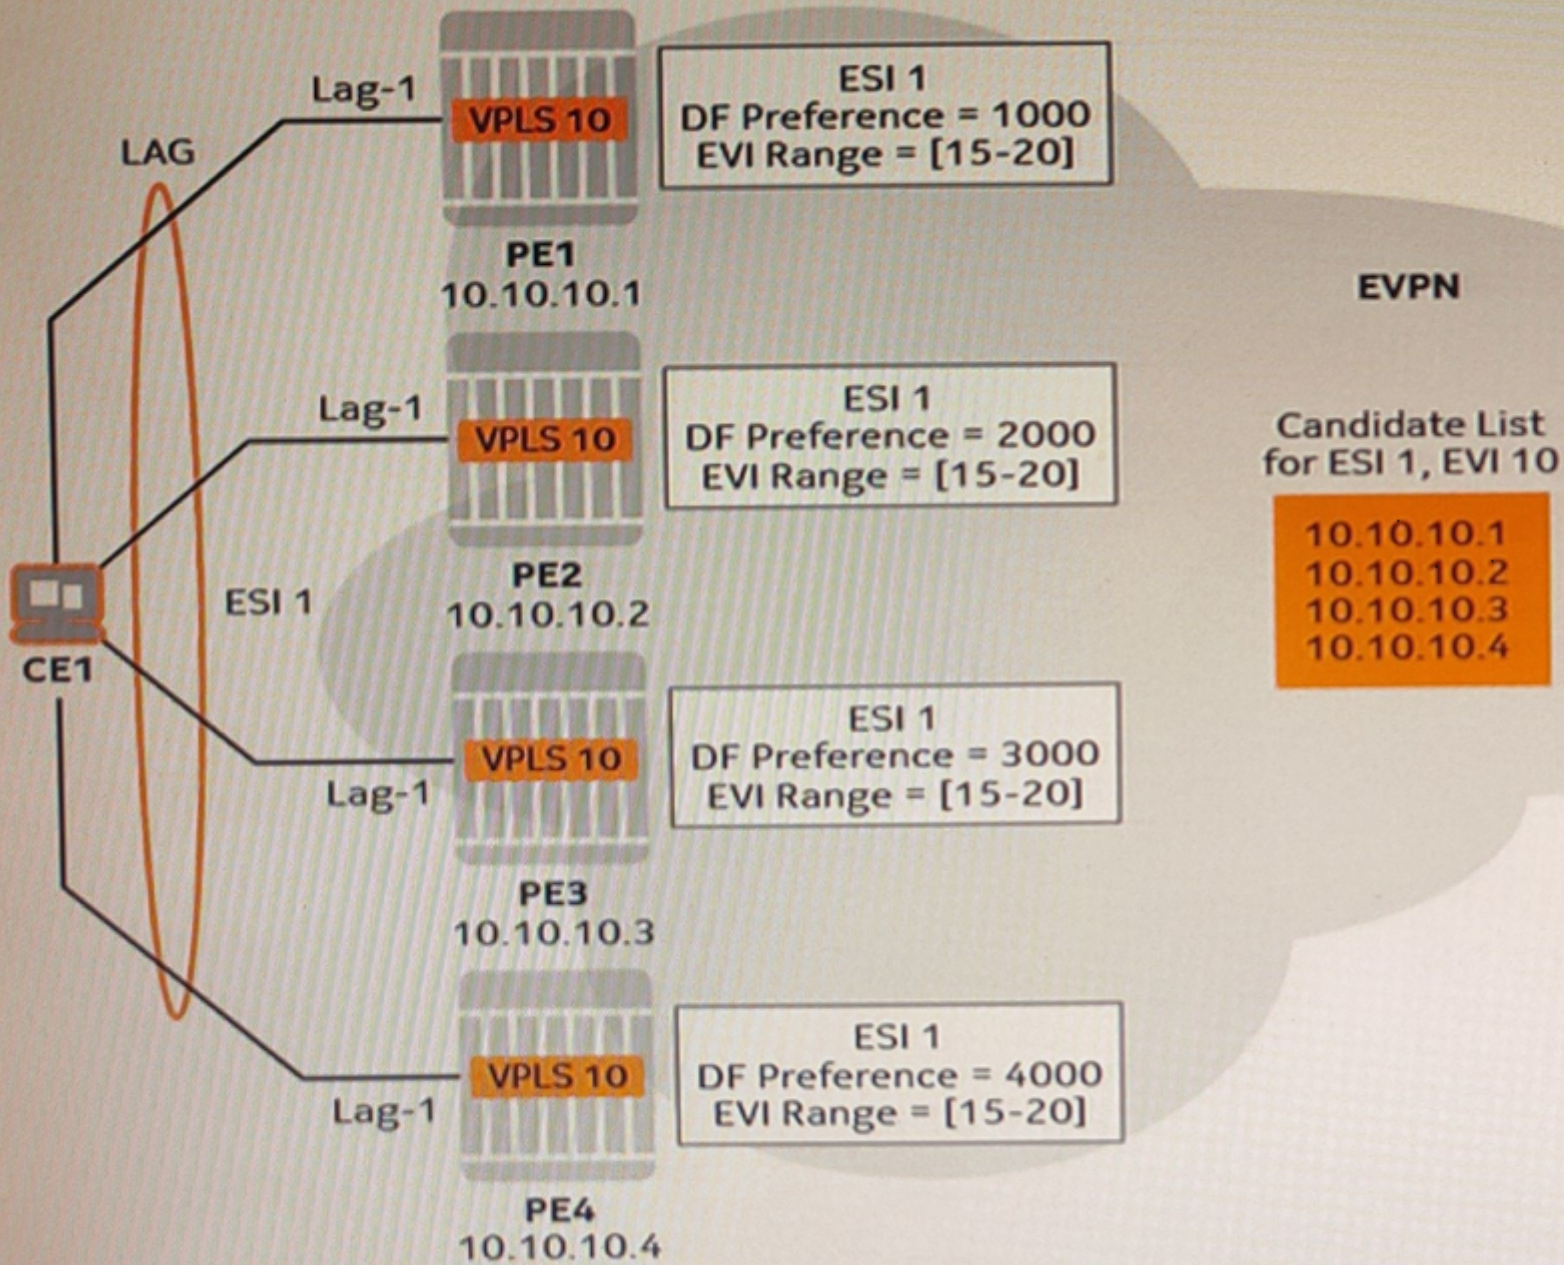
Lag-1

LAG

VPLS 10

ESI 1
DF Preference = 1000
EVI Range = [15-20]

PE1
10.10.10.1

EVPN

Lag-1

VPLS 10

ESI 1
DF Preference = 2000
EVI Range = [15-20]

Candidate List for ESI 1, EVI 10

10.10.10.1
10.10.10.2
10.10.10.3
10.10.10.4

ESI 1

CE1

PE2
10.10.10.2

VPLS 10

ESI 1
DF Preference = 3000
EVI Range = [15-20]

Lag-1

PE3
10.10.10.3

VPLS 10

ESI 1
DF Preference = 4000
EVI Range = [15-20]

Lag-1

PE4
10.10.10.4